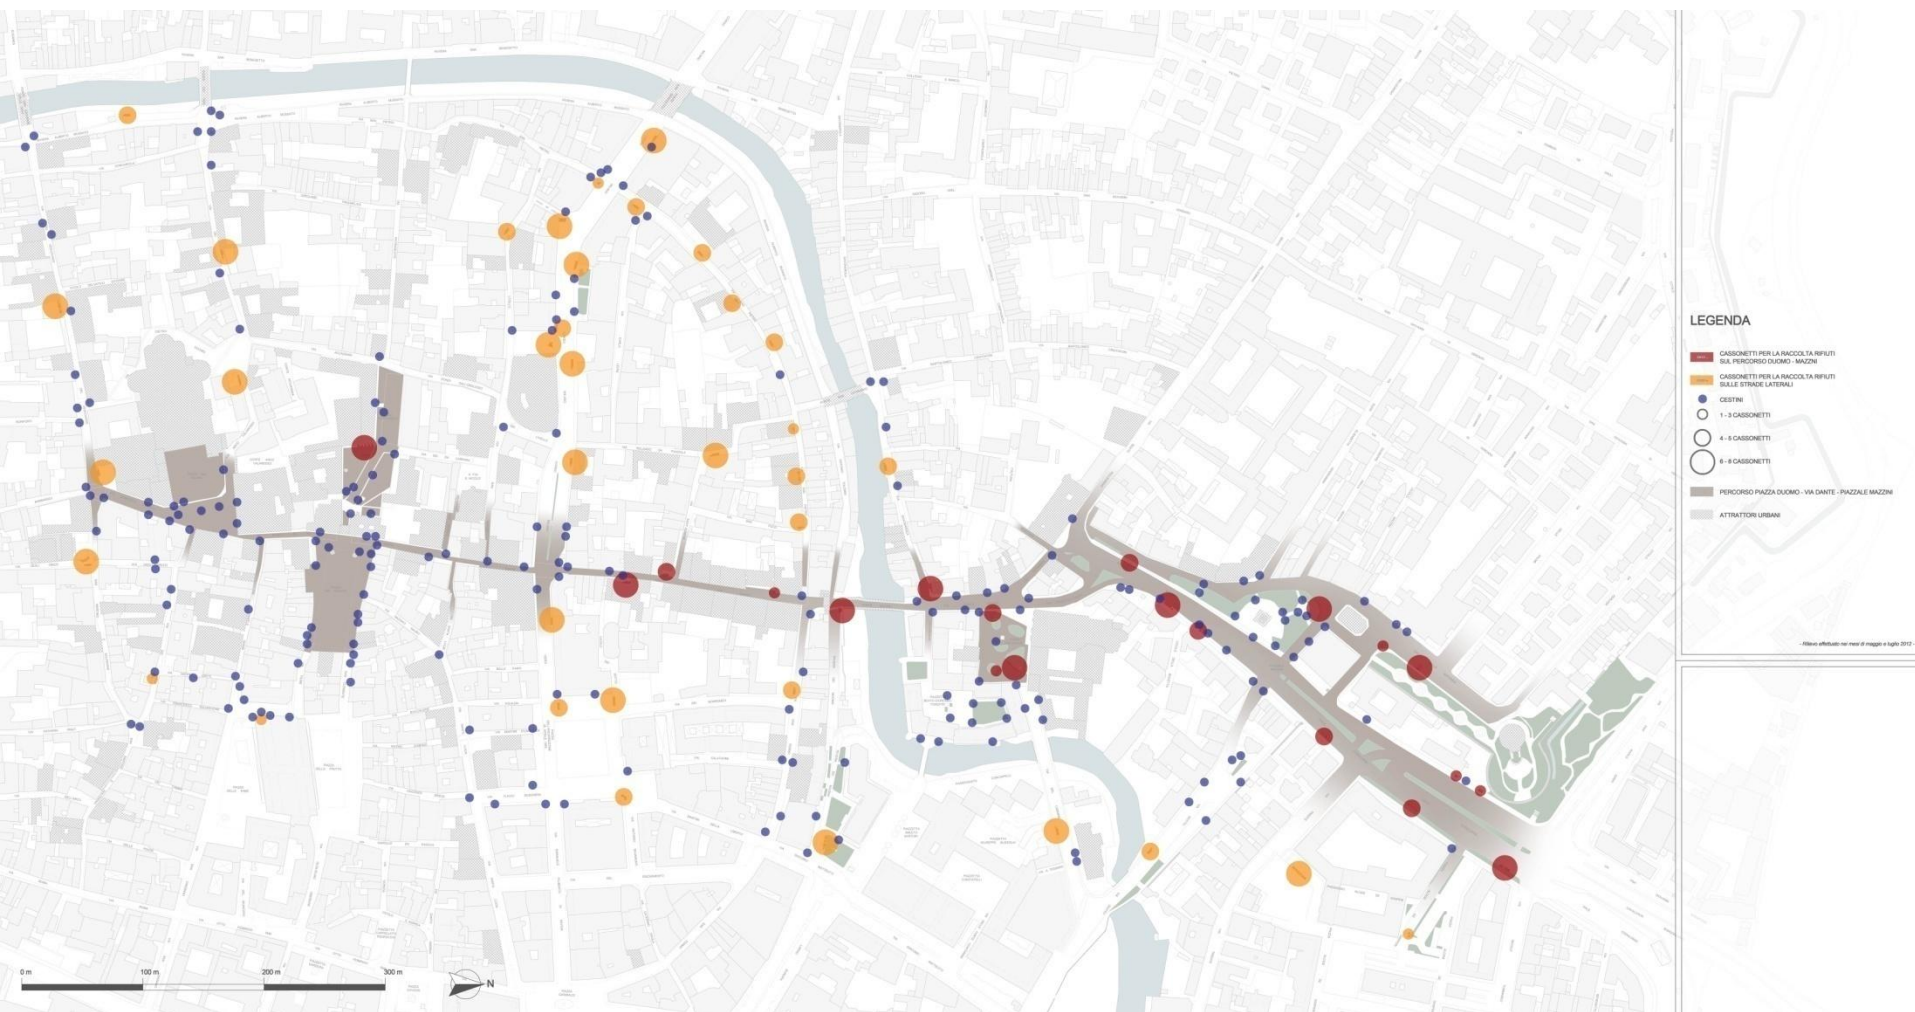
LEGENDA

CASSONETTI PER LA RACCOLTA RIFIUTI SUL PERCORSO DUOMO - MAZZINI

CASSONETTI PER LA RACCOLTA RIFIUTI SULLE STRADE LATERALI

CESTINI

1 - 3 CASSONETTI

4 - 5 CASSONETTI

6 - 8 CASSONETTI

PERCORSO PIAZZA DUOMO - VIA DANTE - PIAZZALE MAZZINI

ATTRATTORI URBANI

- Rilievo effettuato nei mesi di maggio e luglio 2012 -

0 m
100 m
200 m
300 m
N